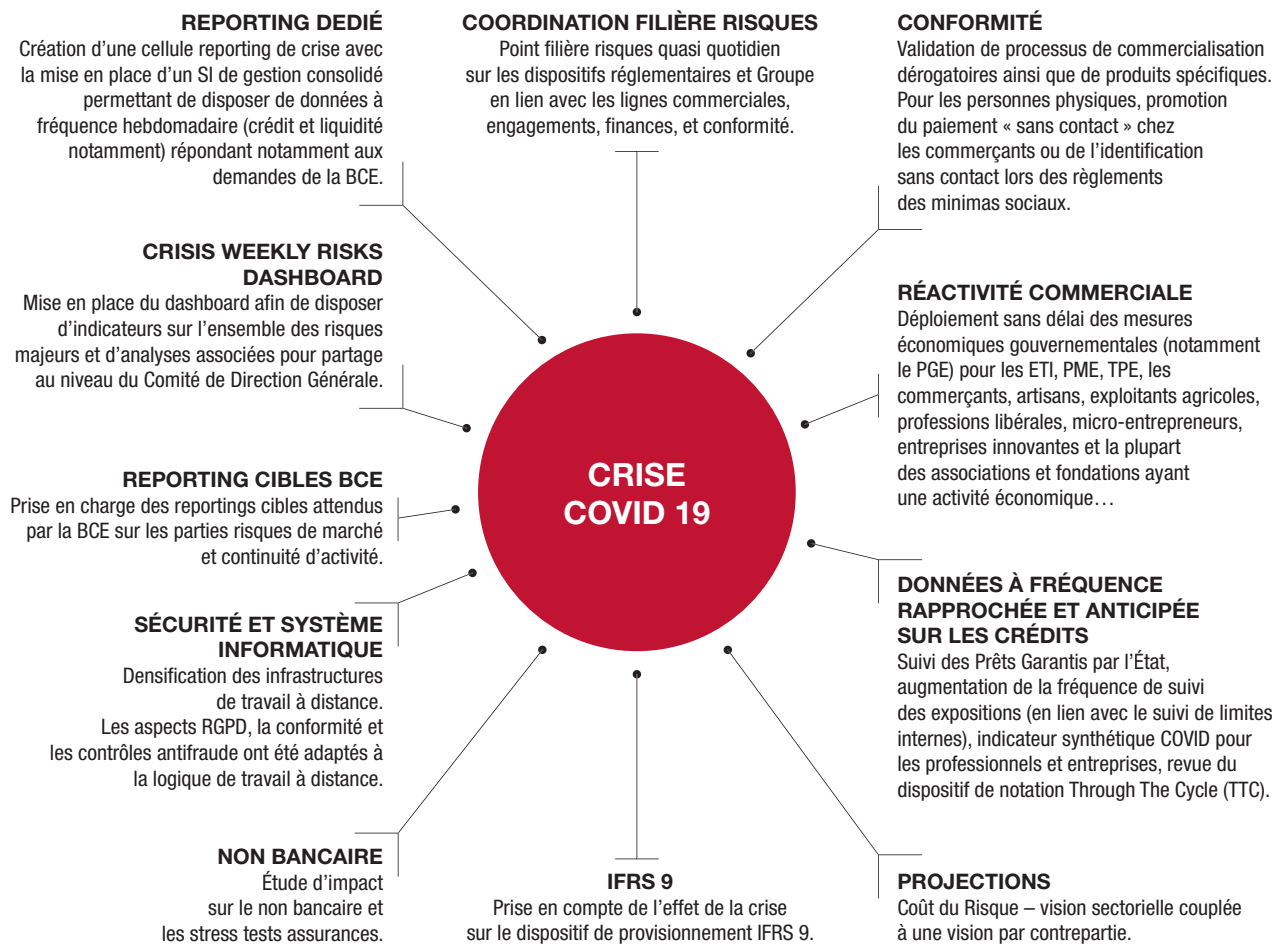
REPORTING DEDIÉ
Création d'une cellule reporting de crise avec la mise en place d'un SI de gestion consolidé permettant de disposer de données à fréquence hebdomadaire (crédit et liquidité notamment) répondant notamment aux demandes de la BCE.

COORDINATION FILIÈRE RISQUES
Point filière risques quasi quotidien sur les dispositifs réglementaires et Groupe en lien avec les lignes commerciales, engagements, finances, et conformité.

CONFORMITÉ
Validation de processus de commercialisation dérogatoires ainsi que de produits spécifiques. Pour les personnes physiques, promotion du paiement « sans contact » chez les commerçants ou de l'identification sans contact lors des règlements des minimas sociaux.

CRISIS WEEKLY RISKS DASHBOARD
Mise en place du dashboard afin de disposer d'indicateurs sur l'ensemble des risques majeurs et d'analyses associées pour partage au niveau du Comité de Direction Générale.

RÉACTIVITÉ COMMERCIALE
Déploiement sans délai des mesures économiques gouvernementales (notamment le PGE) pour les ETI, PME, TPE, les commerçants, artisans, exploitants agricoles, professions libérales, micro-entrepreneurs, entreprises innovantes et la plupart des associations et fondations ayant une activité économique…

CRISE COVID 19

REPORTING CIBLES BCE
Prise en charge des reportings cibles attendus par la BCE sur les parties risques de marché et continuité d'activité.

SÉCURITÉ ET SYSTÈME INFORMATIQUE
Densification des infrastructures de travail à distance. Les aspects RGPD, la conformité et les contrôles antifraude ont été adaptés à la logique de travail à distance.

DONNÉES À FRÉQUENCE RAPPROCHÉE ET ANTICIPÉE SUR LES CRÉDITS
Suivi des Prêts Garantis par l'État, augmentation de la fréquence de suivi des expositions (en lien avec le suivi de limites internes), indicateur synthétique COVID pour les professionnels et entreprises, revue du dispositif de notation Through The Cycle (TTC).

NON BANCAIRE
Étude d'impact sur le non bancaire et les stress tests assurances.

IFRS 9
Prise en compte de l'effet de la crise sur le dispositif de provisionnement IFRS 9.

PROJECTIONS
Coût du Risque – vision sectorielle couplée à une vision par contrepartie.